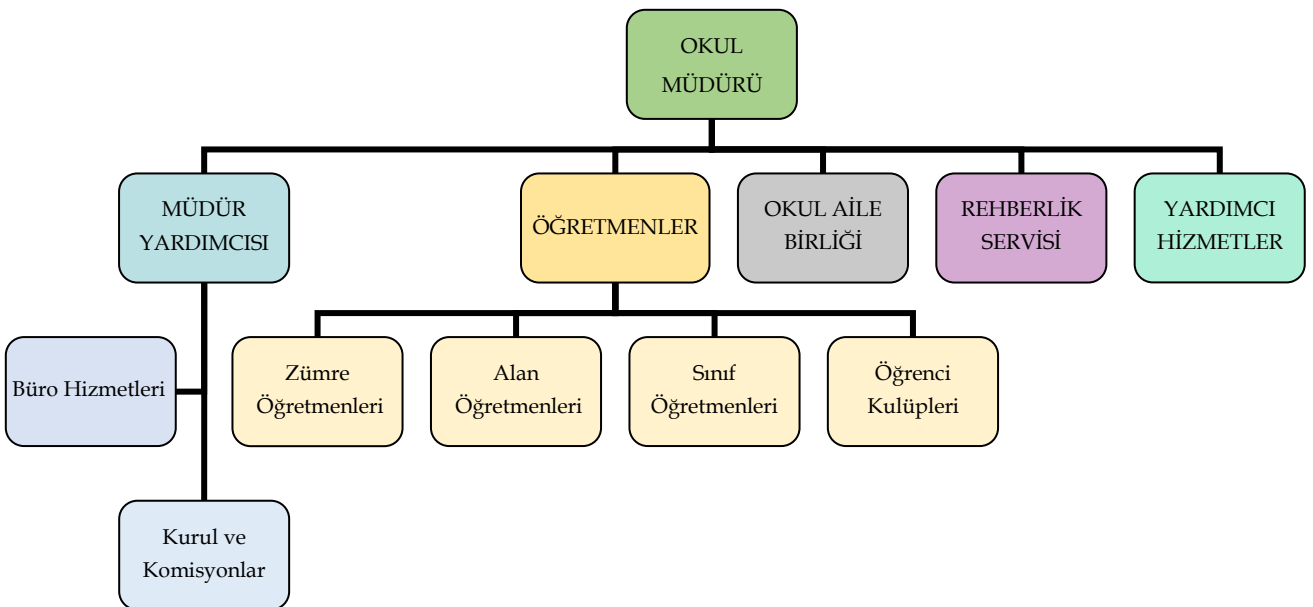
OKUL MÜDÜRÜ

MÜDÜR YARDIMCISI

ÖĞRETMENLER

OKUL AİLE BİRLİĞİ

REHBERLİK SERVİSİ

YARDIMCI HİZMETLER

Büro Hizmetleri

Kurul ve Komisyonlar

Zümre Öğretmenleri

Alan Öğretmenleri

Sınıf Öğretmenleri

Öğrenci Kulüpleri